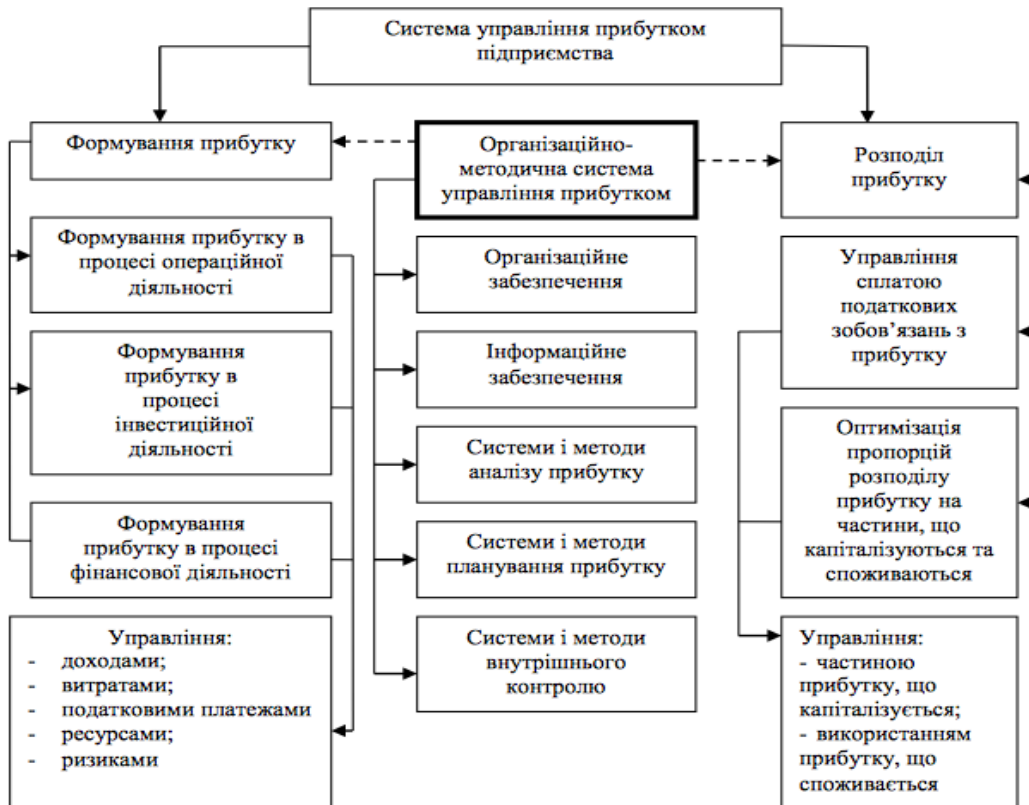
Система управління прибутком підприємства

Формування прибутку

Організаційно-методична система управління прибутком

Розподіл прибутку

Формування прибутку в процесі операційної діяльності

Формування прибутку в процесі інвестиційної діяльності

Формування прибутку в процесі фінансової діяльності

Управління:
- доходами;
- витратами;
- податковими платежами
- ресурсами;
- ризиками

Організаційне забезпечення

Інформаційне забезпечення

Системи і методи аналізу прибутку

Системи і методи планування прибутку

Системи і методи внутрішнього контролю

Управління сплатою податкових зобов'язань з прибутку

Оптимізація пропорцій розподілу прибутку на частини, що капіталізуються та споживаються

Управління:
- частиною прибутку, що капіталізується;
- використанням прибутку, що споживається